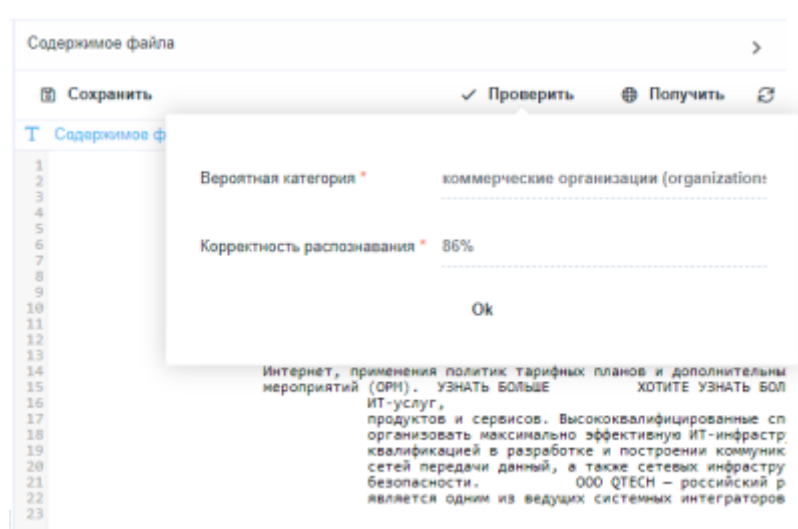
Содержимое файла

Сохранить

Проверить

Получить

Содержимое ф

Вероятная категория *

коммерческие организации (organizations

Корректность распознавания *

86%

Ok

1
2
3
4
5
6
7
8
9
10
11
12
13
14
15
16
17
18
19
20
21
22
23

Интернет, применения политик тарифных планов и дополнительны
мероприятий (ОРМ). УЗНАТЬ БОЛЬШЕ ХОТИТЕ УЗНАТЬ БОЛ
ИТ-услуг,
продуктов и сервисов. Высококвалифицированные сп
организовать максимально эффективную ИТ-инфрастр
квалификацией в разработке и построении коммуник
сетей передачи данный, а также сетевых инфрастру
безопасности. ООО QTECH — российский р
является одним из ведущих системных интеграторов